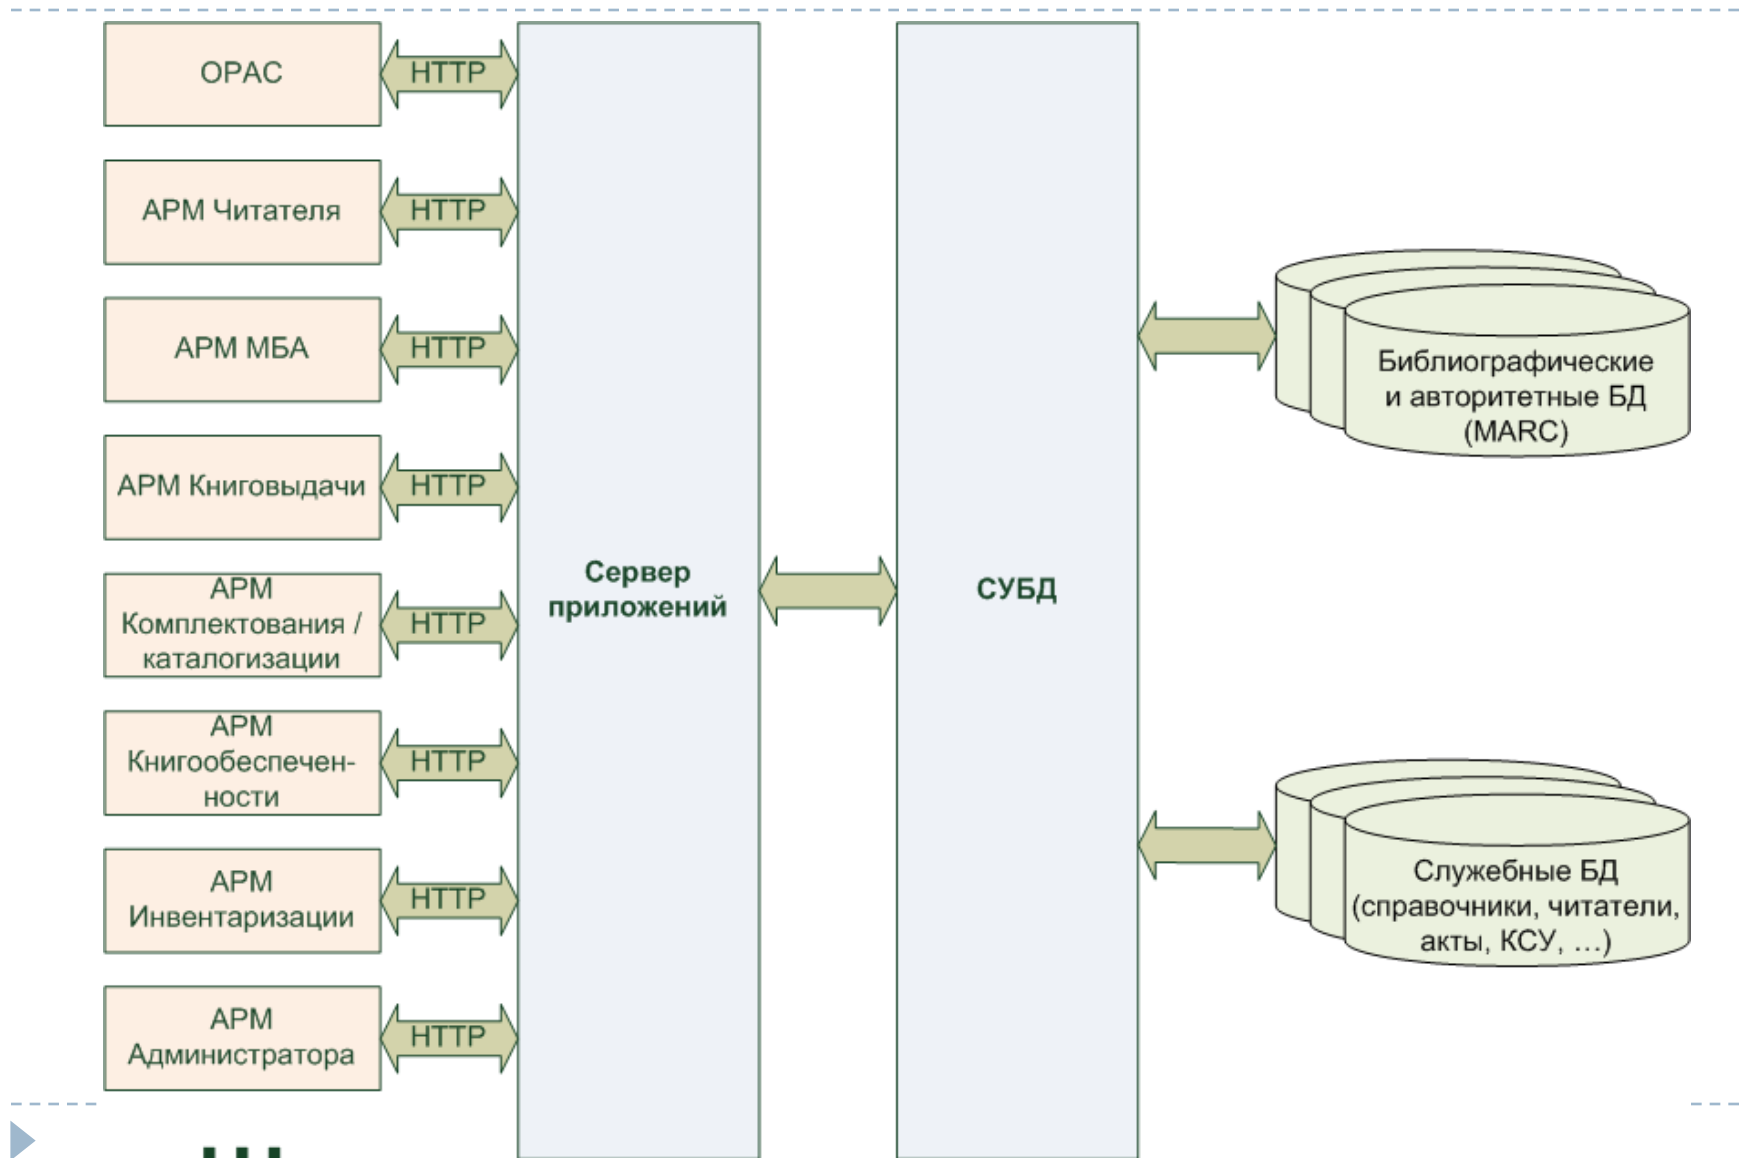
OPAC

HTTP

АРМ Читателя

HTTP

АРМ МБА

HTTP

АРМ Книговыдачи

HTTP

АРМ Комплектования / каталогизации

HTTP

АРМ Книгообеспеченности

HTTP

АРМ Инвентаризации

HTTP

АРМ Администратора

HTTP

Сервер приложений

СУБД

Библиографические и авторитетные БД (MARC)

Служебные БД (справочники, читатели, акты, КСУ, …)